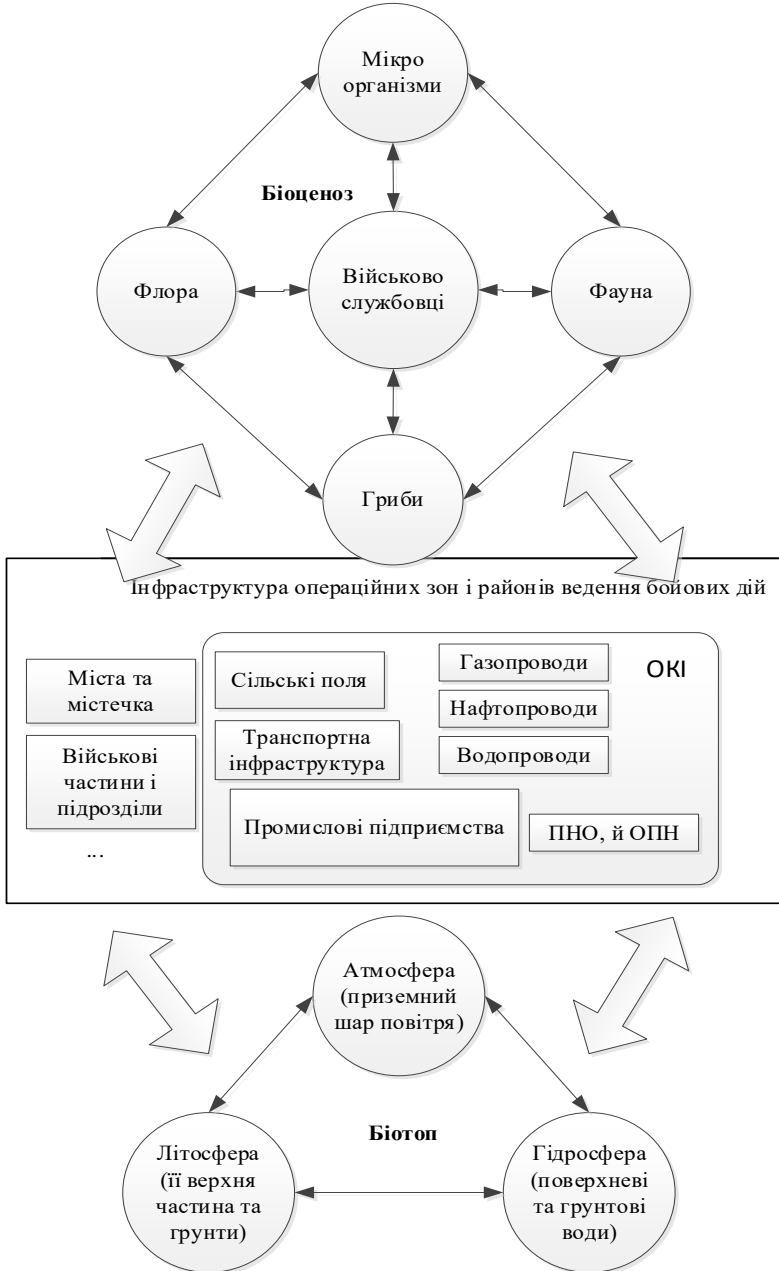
Мікро організми

Біоценоз

Флора

Військово службовці

Фауна

Гриби

Інфраструктура операційних зон і районів ведення бойових дій

Міста та містечка

Військові частини і підрозділи

...

Сільські поля

Газопроводи

ОКІ

Нафтопроводи

Транспортна інфраструктура

Водопроводи

Промислові підприємства

ПНО, й ОПН

Атмосфера (приземний шар повітря)

Біотоп

Літосфера (її верхня частина та грунти)

Гідросфера (поверхневі та грунтові води)